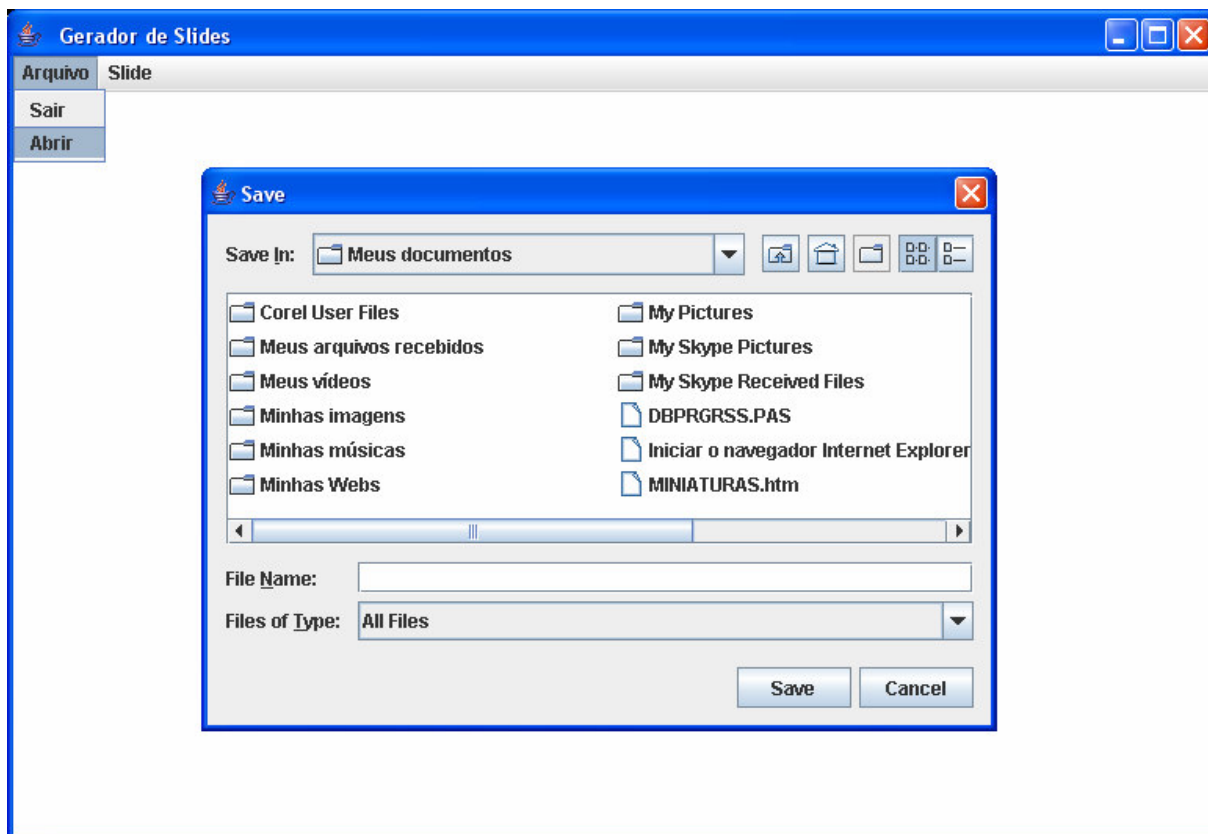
Gerador de Slides

Arquivo Slide

Sair
Abrir

Save

Save In: Meus documentos

Corel User Files
Meus arquivos recebidos
Meus vídeos
Minhas imagens
Minhas músicas
Minhas Webs
My Pictures
My Skype Pictures
My Skype Received Files
DBPRGRSS.PAS
Iniciar o navegador Internet Explorer
MINIATURAS.htm

File Name:
Files of Type: All Files

Save Cancel